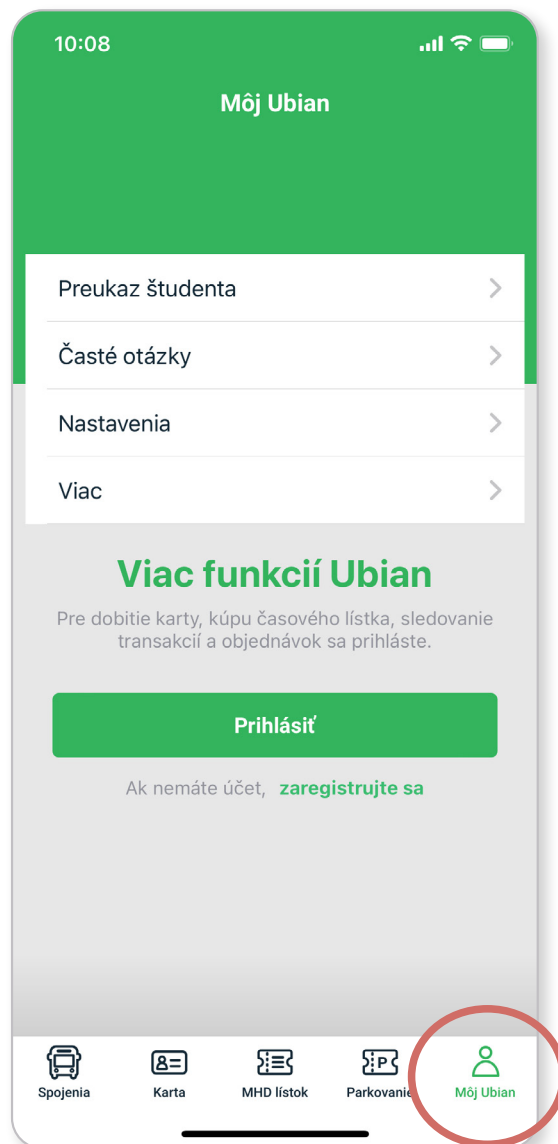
10:08

Môj Ubian

Preukaz študenta

Časté otázky

Nastavenia

Viac

Viac funkcií Ubian

Pre dobitie karty, kúpu časového lístka, sledovanie transakcií a objednávok sa prihláste.

Prihlásiť

Ak nemáte účet, zaregistrujte sa

Spojenia
Karta
MHD lístok
Parkovanie
Môj Ubian